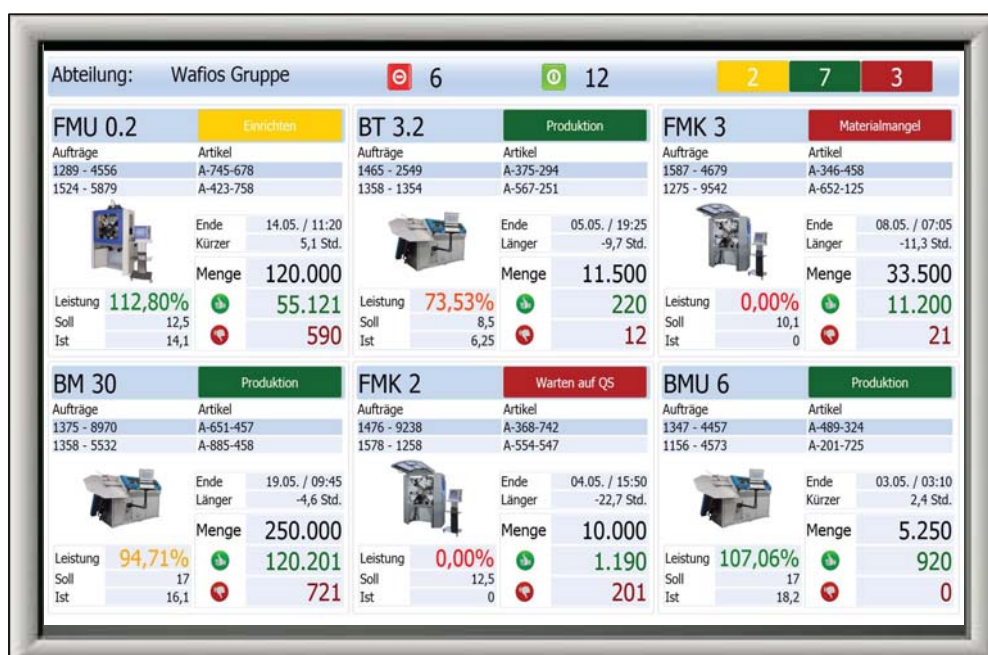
Abteilung: Wafios Gruppe 6 12 2 7 3

FMU 0.2 Einrichten
Aufträge Artikel
1289 - 4556 A-745-678
1524 - 5879 A-423-758
Ende 14.05. / 11:20
Kürzer 5,1 Std.
Menge 120.000
Leistung 112,80% 55.121
Soll 12,5
Ist 14,1 590

BT 3.2 Produktion
Aufträge Artikel
1465 - 2549 A-375-294
1358 - 1354 A-567-251
Ende 05.05. / 19:25
Länger -9,7 Std.
Menge 11.500
Leistung 73,53% 220
Soll 8,5
Ist 6,25 12

FMK 3 Materialmangel
Aufträge Artikel
1587 - 4679 A-346-458
1275 - 9542 A-652-125
Ende 08.05. / 07:05
Länger -11,3 Std.
Menge 33.500
Leistung 0,00% 11.200
Soll 10,1
Ist 0 21

BM 30 Produktion
Aufträge Artikel
1375 - 8970 A-651-457
1358 - 5532 A-885-458
Ende 19.05. / 09:45
Länger -4,6 Std.
Menge 250.000
Leistung 94,71% 120.201
Soll 17
Ist 16,1 721

FMK 2 Warten auf QS
Aufträge Artikel
1476 - 9238 A-368-742
1578 - 1258 A-554-547
Ende 04.05. / 15:50
Länger -22,7 Std.
Menge 10.000
Leistung 0,00% 1.190
Soll 12,5
Ist 0 201

BMU 6 Produktion
Aufträge Artikel
1347 - 4457 A-489-324
1156 - 4573 A-201-725
Ende 03.05. / 03:10
Kürzer 2,4 Std.
Menge 5.250
Leistung 107,06% 920
Soll 17
Ist 18,2 0